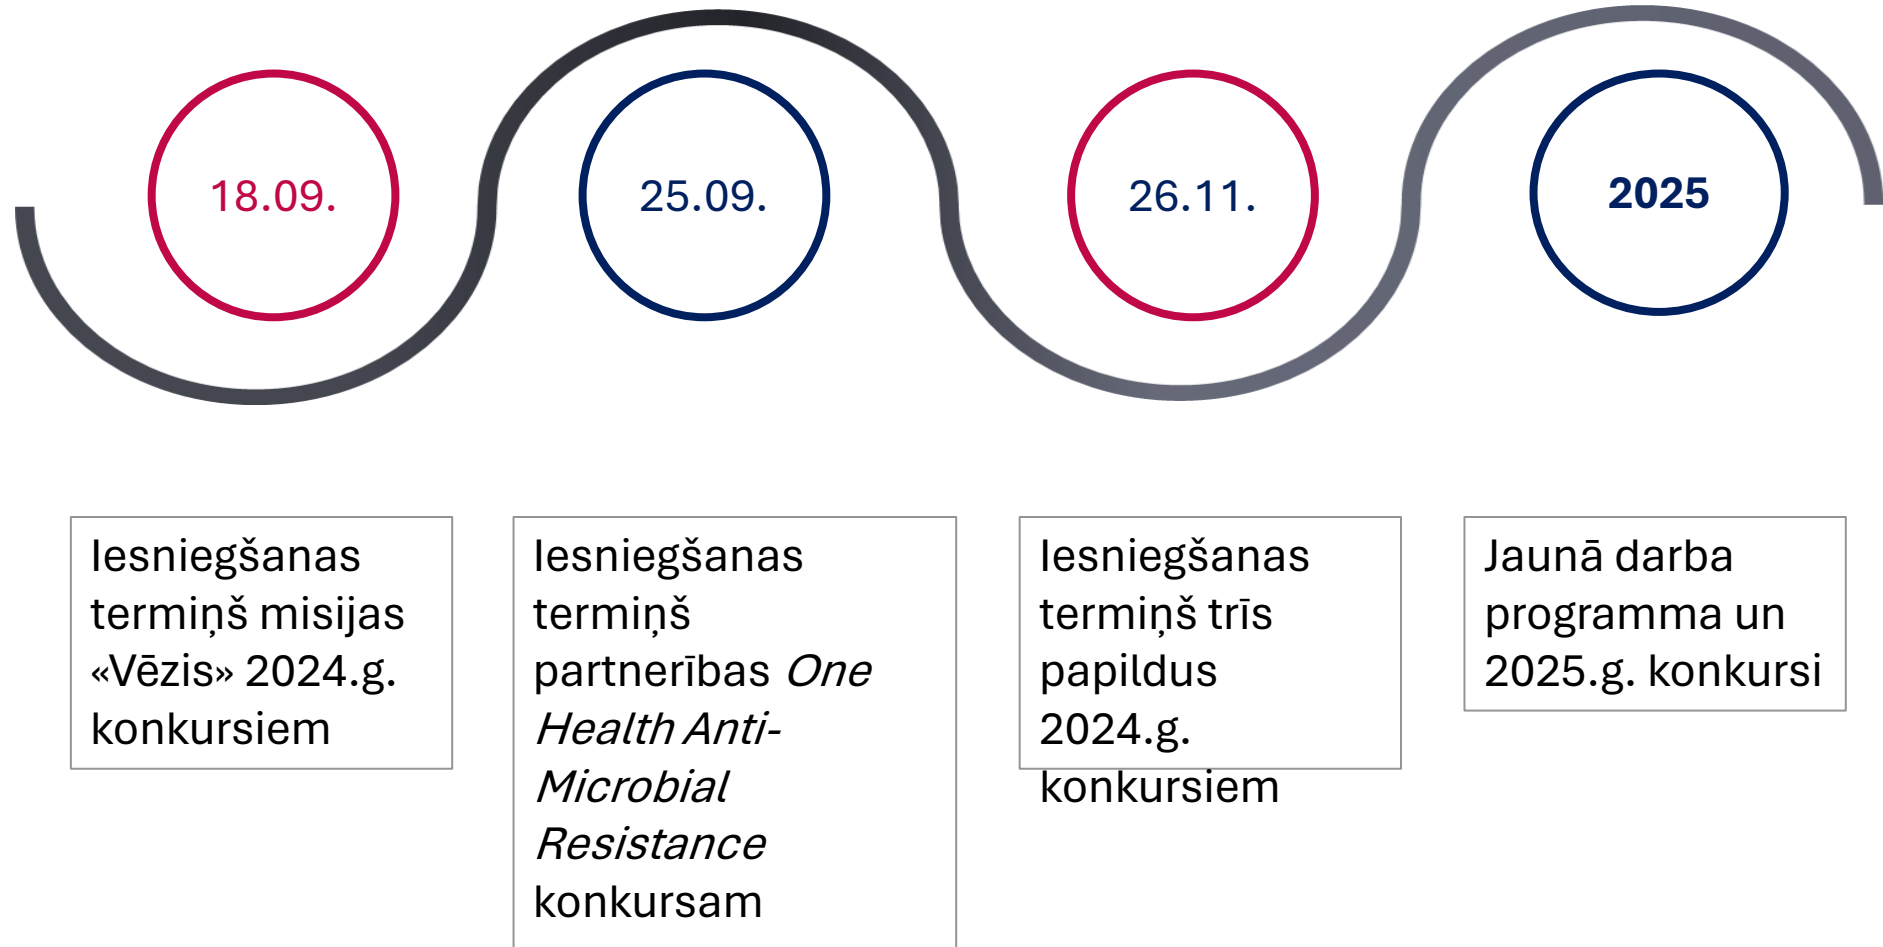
18.09.

25.09.

26.11.

2025

Iesniegšanas termiņš misijas «Vēzis» 2024.g. konkursiem

Iesniegšanas termiņš partnerības *One Health Anti-Microbial Resistance* konkursam

Iesniegšanas termiņš trīs papildus 2024.g. konkursiem

Jaunā darba programma un 2025.g. konkursi